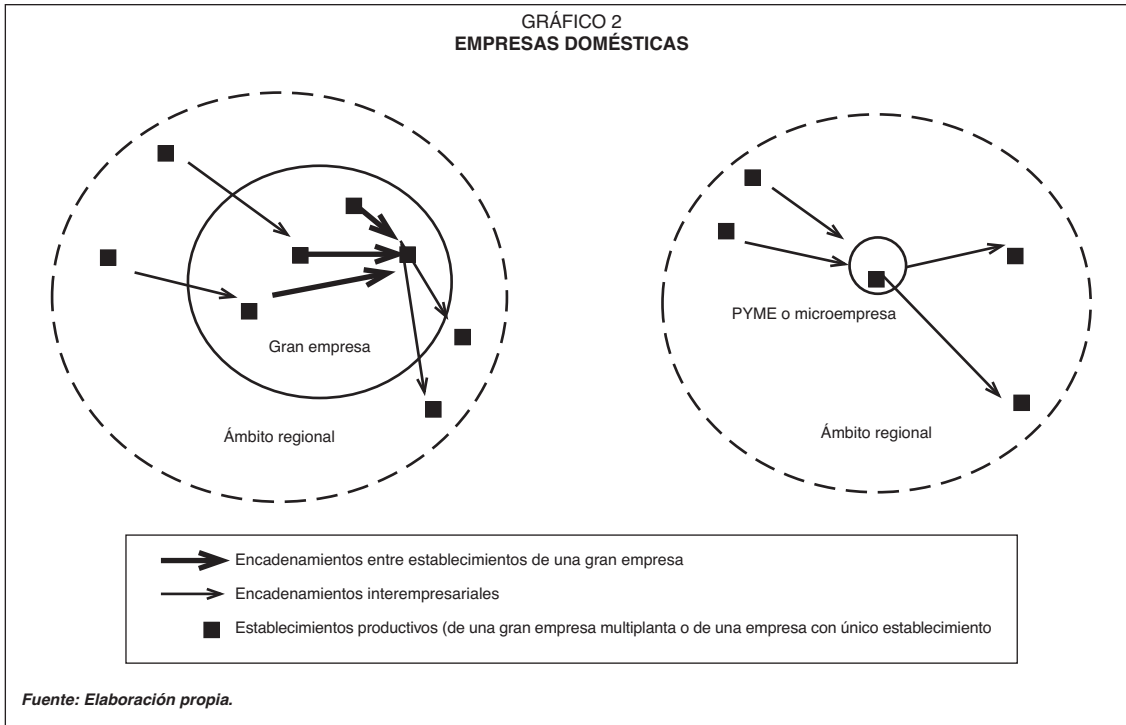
GRÁFICO 2
**EMPRESAS DOMÉSTICAS**

Gran empresa

Ámbito regional

PYME o microempresa

Ámbito regional

Encadenamientos entre establecimientos de una gran empresa

Encadenamientos interempresariales

Establecimientos productivos (de una gran empresa multiplanta o de una empresa con único establecimiento

*Fuente: Elaboración propia.*